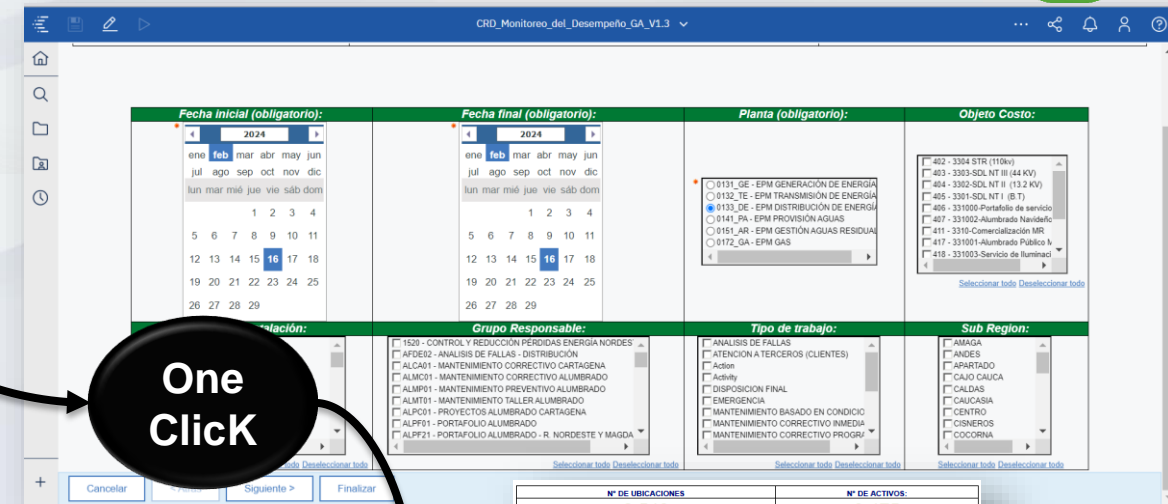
CRD_Monitoreo_del_Desempeño_GA_V1.3

Fecha inicial (obligatorio):
2024
ene feb mar abr may jun
jul ago sep oct nov dic
lun mar mié jue vie sáb dom
1 2 3 4
5 6 7 8 9 10 11
12 13 14 15 16 17 18
19 20 21 22 23 24 25
26 27 28 29

Fecha final (obligatorio):
2024
ene feb mar abr may jun
jul ago sep oct nov dic
lun mar mié jue vie sáb dom
1 2 3 4
5 6 7 8 9 10 11
12 13 14 15 16 17 18
19 20 21 22 23 24 25
26 27 28 29

Planta (obligatorio):
0131_GE - EPM GENERACIÓN DE ENERGÍA
0132_TE - EPM TRANSMISIÓN DE ENERGÍA
0133_DE - EPM DISTRIBUCIÓN DE ENERGÍA
0141_PA - EPM PROVISIÓN AGUAS
0151_AR - EPM GESTIÓN AGUAS RESIDUAL
0172_GA - EPM GAS

Objeto Costo:
402 - 3304 STR (110kv)
403 - 3303-SDL NT III (44 KV)
404 - 3302-SDL NT II (13.2 KV)
405 - 3301-SDL NT I (B.T)
406 - 331000-Portafolio de servicio
407 - 331002-Alumbrado Navideño
411 - 3310-Comercialización MR
417 - 331001-Alumbrado Público M
418 - 331003-Servicio de Iluminaci
Seleccionar todo Deseleccionar todo

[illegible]talación:

Grupo Responsable:
1520 - CONTROL Y REDUCCIÓN PÉRDIDAS ENERGÍA NORDEST
AFDE02 - ANALISIS DE FALLAS - DISTRIBUCIÓN
ALCA01 - MANTENIMIENTO CORRECTIVO CARTAGENA
ALMC01 - MANTENIMIENTO CORRECTIVO ALUMBRADO
ALMP01 - MANTENIMIENTO PREVENTIVO ALUMBRADO
ALMT01 - MANTENIMIENTO TALLER ALUMBRADO
ALPC01 - PROYECTOS ALUMBRADO CARTAGENA
ALPF01 - PORTAFOLIO ALUMBRADO
ALPF21 - PORTAFOLIO ALUMBRADO - R. NORDESTE Y MAGDA
Seleccionar todo Deseleccionar todo

Tipo de trabajo:
ANALISIS DE FALLAS
ATENCION A TERCEROS (CLIENTES)
Action
Activity
DISPOSICION FINAL
EMERGENCIA
MANTENIMIENTO BASADO EN CONDICIO
MANTENIMIENTO CORRECTIVO INMEDIA
MANTENIMIENTO CORRECTIVO PROGRA
Seleccionar todo Deseleccionar todo

Sub Region:
AMAGA
ANDES
APARTADO
CAJO CAUCA
CALDAS
CAUCASIA
CENTRO
CISNEROS
COCORNA
Seleccionar todo Deseleccionar todo

One ClicK

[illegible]todo Deseleccionar todo

Cancelar < Atrás Siguiente > Finalizar

Nº DE UBICACIONES
Nº DE ACTIVOS: